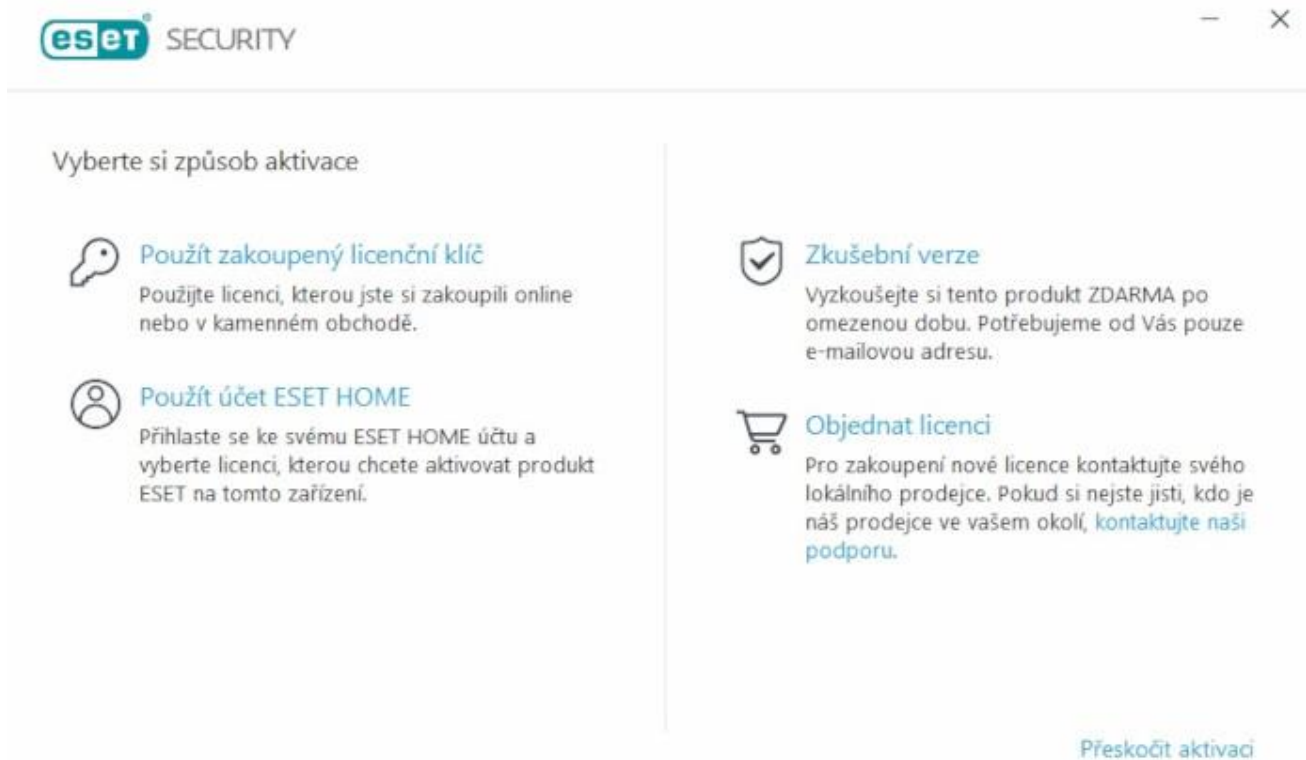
eset SECURITY

Vyberte si způsob aktivace

Použít zakoupený licenční klíč
Použijte licenci, kterou jste si zakoupili online nebo v kamenném obchodě.

Použít účet ESET HOME
Přihlaste se ke svému ESET HOME účtu a vyberte licenci, kterou chcete aktivovat produkt ESET na tomto zařízení.

Zkušební verze
Vyzkoušejte si tento produkt ZDARMA po omezenou dobu. Potřebujeme od Vás pouze e-mailovou adresu.

Objednat licenci
Pro zakoupení nové licence kontaktujte svého lokálního prodejce. Pokud si nejste jisti, kdo je náš prodejce ve vašem okolí, kontaktujte naši podporu.

Přeskočit aktivaci